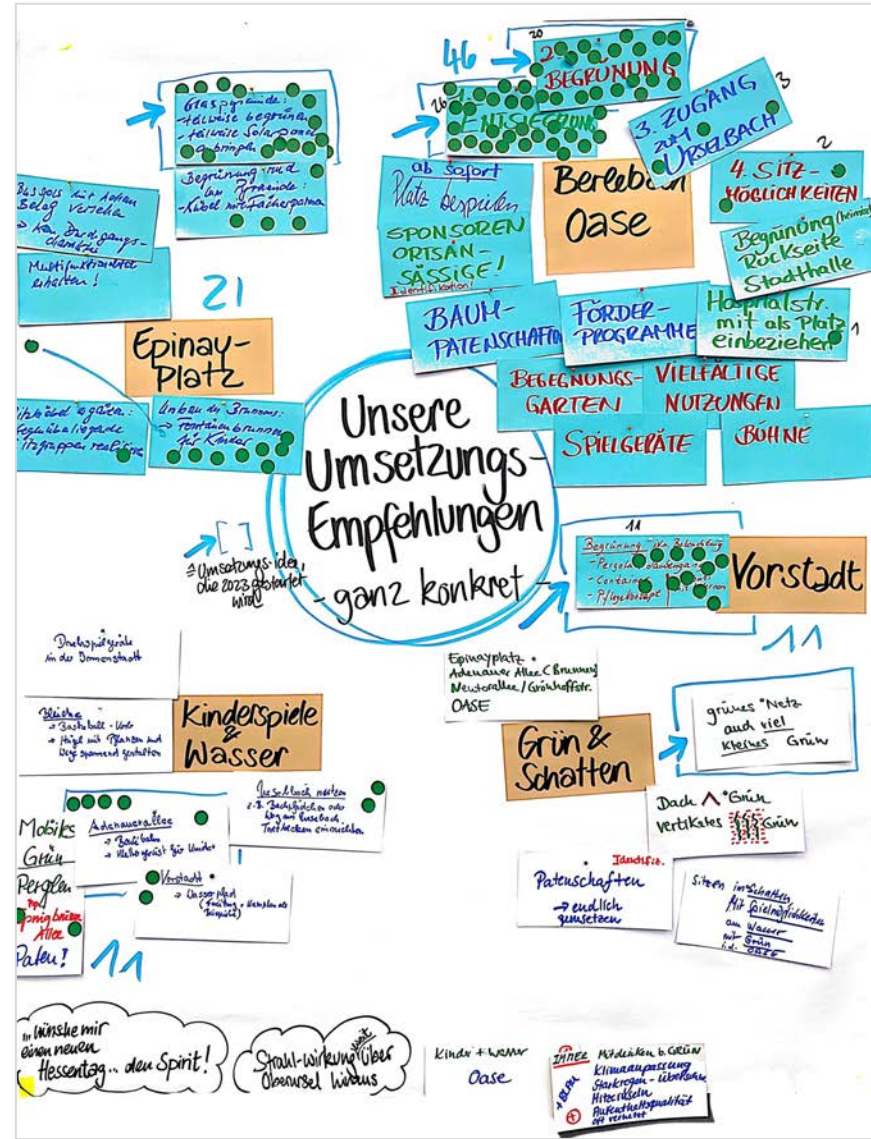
Unsere Umsetzungs-Empfehlungen
- ganz konkret -

[ ] = Umsetzungs-ideen, die 2023 gestartet wird

Graspyramide:
- teilweise begrünen
- teilweise Solarpanel anbringen

Begrünung rund um Pyramide:
- Kübel mit Fächerpalme

Bus-sets mit festem Belag versehen
→ kein Durchgangscharakter

Multifunktionalität erhalten!

21

Epinay-Platz

Sitzbänke ergänzen: Gegenüberliegende Sitzgruppen realisieren

Umbau des Brunnens:
→ Fontänenbrunnen für Kinder

46

20
2. BEGRÜNUNG

26
1. ENTSIEGELUNG

3
3. ZUGANG ZUM URSELBACH

2
4. SITZ-MÖGLICHKEITEN

ab sofort
Platz bespielen

SPONSOREN ORTSANSÄSSIGE!
Identifikation!

Berlebach Oase

Begrünung (heimisch) Rückseite Stadthalle

BAUM-PATENSCHAFTEN

FÖRDER-PROGRAMME

Hospitalstr. mit als Platz einbeziehen

1

BEGEGNUNGS-GARTEN

VIELFÄLTIGE NUTZUNGEN

SPIELGERÄTE

BÜHNE

11
Begrünung in der Belaubung
- Pergola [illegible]
- Container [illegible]
- Pflanzkonzept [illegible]

Vorstadt

11

Drehspielgeräte in der Bommerstadt

Bleiche
→ Basketball - Korb
→ Hügel mit Pflanzen und Berg spannend gestalten

Kinderspiele & Wasser

Urselbach nutzen
z.B. Bachplätzchen oder Weg am Urselbach, Treffpunkten einrichten

Adenaueralle
→ Bachbahn
→ Wasser gestalt für Kinder

Vorstadt
→ Wasser-Pfad (Leitung, Wasserlauf als Beispiel)

Mobiles Grün
Pergolen
Epinaybrücke Allee
Paten!

11

Epinayplatz
Adenauer Allee (Brunnen)
Neutorallee / Gräthaffstr.
OASE

Grün & Schatten

grünes "Netz" auch viel kleines Grün

Dach ^ Grün
vertikales Grün

Identifik.
Patenschaften
→ endlich umsetzen

Sitzen im Schatten, mit Spielmöglichkeiten am Wasser mit Grün i.d. Oase

„Wünsche mir einen neuen Hessentag... den Spirit!

Strahl-Wirkung über Oberursel hinaus
weit

Kinder + Wasser
Oase

IMMER Mitdenken b. GRÜN
Klimaanpassung
Starkregen-Überlastung
Hitzeinseln
Aufenthaltsqualität oft verhutet